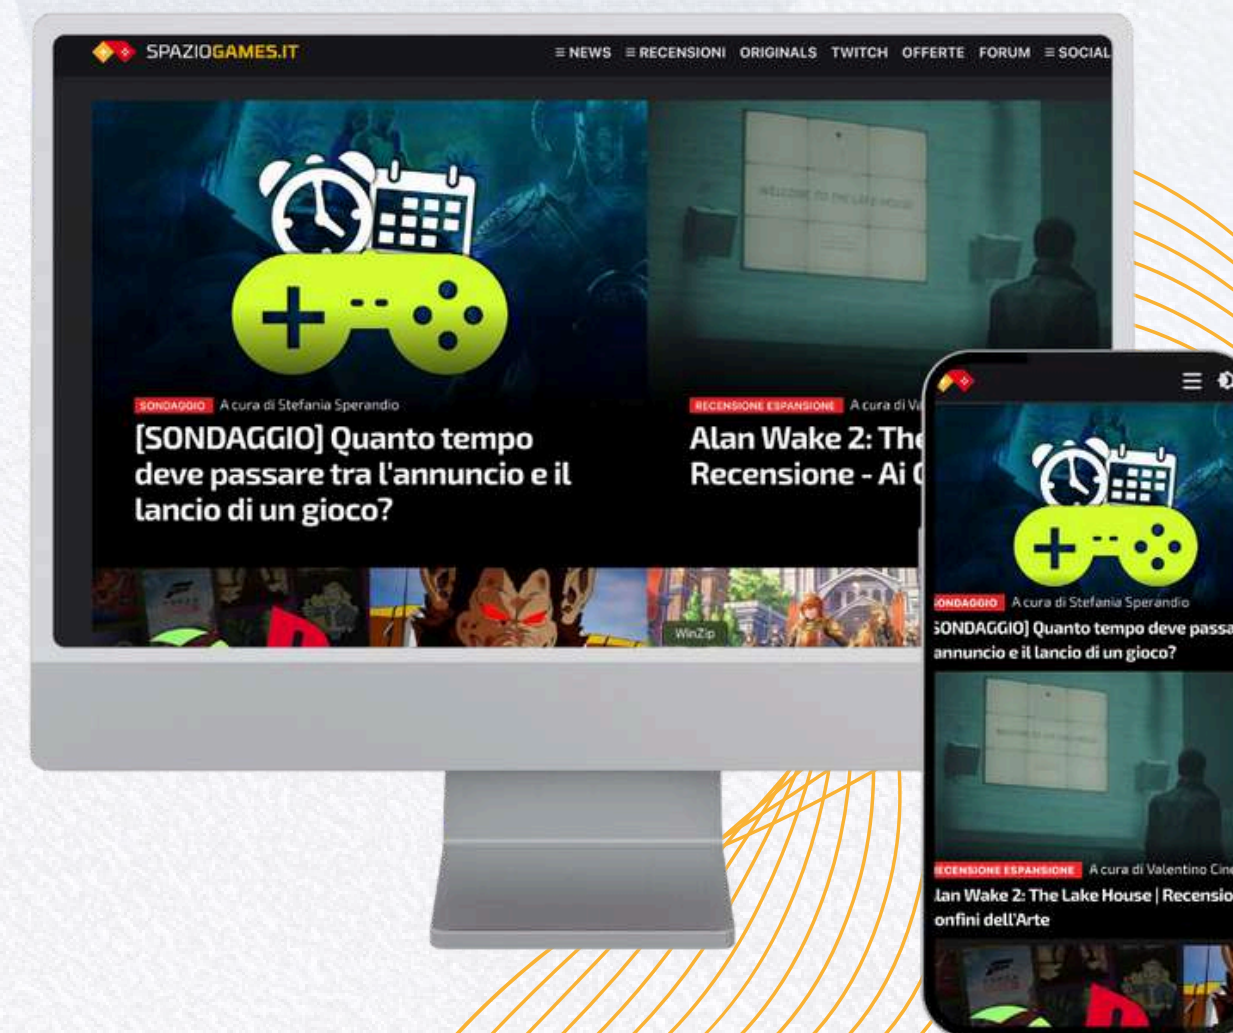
SPAZIOGAMES.IT

≡ NEWS ≡ RECENSIONI ORIGINALS TWITCH OFFERTE FORUM ≡ SOCIAL

SONDAGGIO A cura di Stefania Sperandio

[SONDAGGIO] Quanto tempo deve passare tra l'annuncio e il lancio di un gioco?

RECENSIONE ESPANSIONE A cura di Va

Alan Wake 2: The Recensione - Ai C

WinZip

ONDAGGIO A cura di Stefania Sperandio

SONDAGGIO] Quanto tempo deve passa annuncio e il lancio di un gioco?

ECENSIONE ESPANSIONE A cura di Valentino Cine

lan Wake 2: The Lake House | Recensio onfini dell'Arte